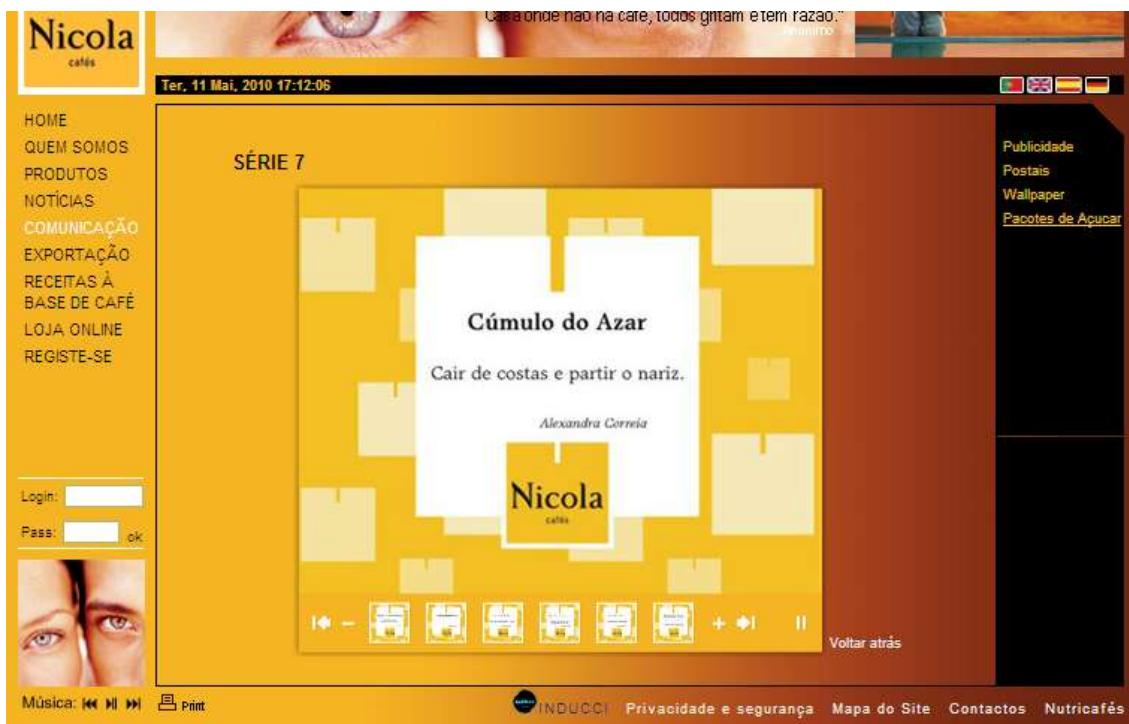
Nicola
cafés

Casa onde não há café, todos gritam e tem razão."
Anónimo

Ter, 11 Mai, 2010 17:12:06

HOME
QUEM SOMOS
PRODUTOS
NOTÍCIAS
COMUNICAÇÃO
EXPORTAÇÃO
RECEITAS À BASE DE CAFÉ
LOJA ONLINE
REGISTE-SE

SÉRIE 7

Cúmulo do Azar

Cair de costas e partir o nariz.

Alexandra Correia

Nicola
cafés

Voltar atrás

Publicidade
Postais
Wallpaper
Pacotes de Açucar

Login:
Pass: ok

Música:
Print

INDUCCI Privacidade e segurança Mapa do Site Contactos Nutricafés